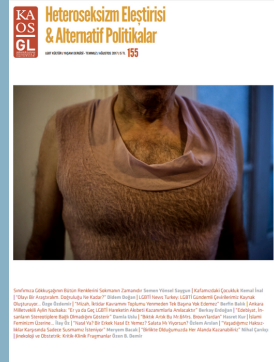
KAOS GL

Heteroseksizm Eleştirisi & Alternatif Politikalar

KAOS GL KÜLTÜR MERKEZİ DERNEĞİ • TEMMUZ-AĞUSTOS 2017 • SAYI 155

Sınıfımıza Gökkuşağının Bütün Renklerini Sokmanın Zamanıdır Semen Yüksel Saygun | Kafamızdaki Çocukluk Kemal İnal | "Olayı Bir Arayüzden, Doğrudağa Ne Kadar?" Didem Doğan | LGBTİ Nesne Türkiye, LGBTİ Gündemli Çocuklarımız Kaynak Oluşturuyor... Özge Özdemir | "Müzik, Birbirlerine Tamamen Bağlanmadan Hiçbir Şey Yapılamıyor" Berfin Balık | Ankara Milletvekili Aylin Tuzbaşı: "En ya da Geç LGBTİ Hareketin Aktörü Kazanımlarıyla Ortaklaşacağız" Berkay Erdoğan | "Edebiyat, İnsanların Stereotiplere Bağlı Olmadığını Gösterir" Damla Uslu | "Bütük Artık Bu Hit Ama Boşa Varlığa Karşı" Hazal Kır | İslami Feminizm Üzerine... Dep Ek | "Nasıl Yaz Bir Erkek Nasıl Di Yemez? Sakata Mı Oluyor Ayni?" Özlem Arslan | "Yaşadığımız Haksızlıklar Karşısında Sadece Susmamız İsteniyor" Meryem Bacak | "Birlikte Olduğumuzda Her Alanda Kazanabiliriz" Nihal Şanlıç | Şiveden Oyuna Ötenin Bir Yazı Eleştirel Kritik-Ütopik Fragmanlar Ozan B. Demir